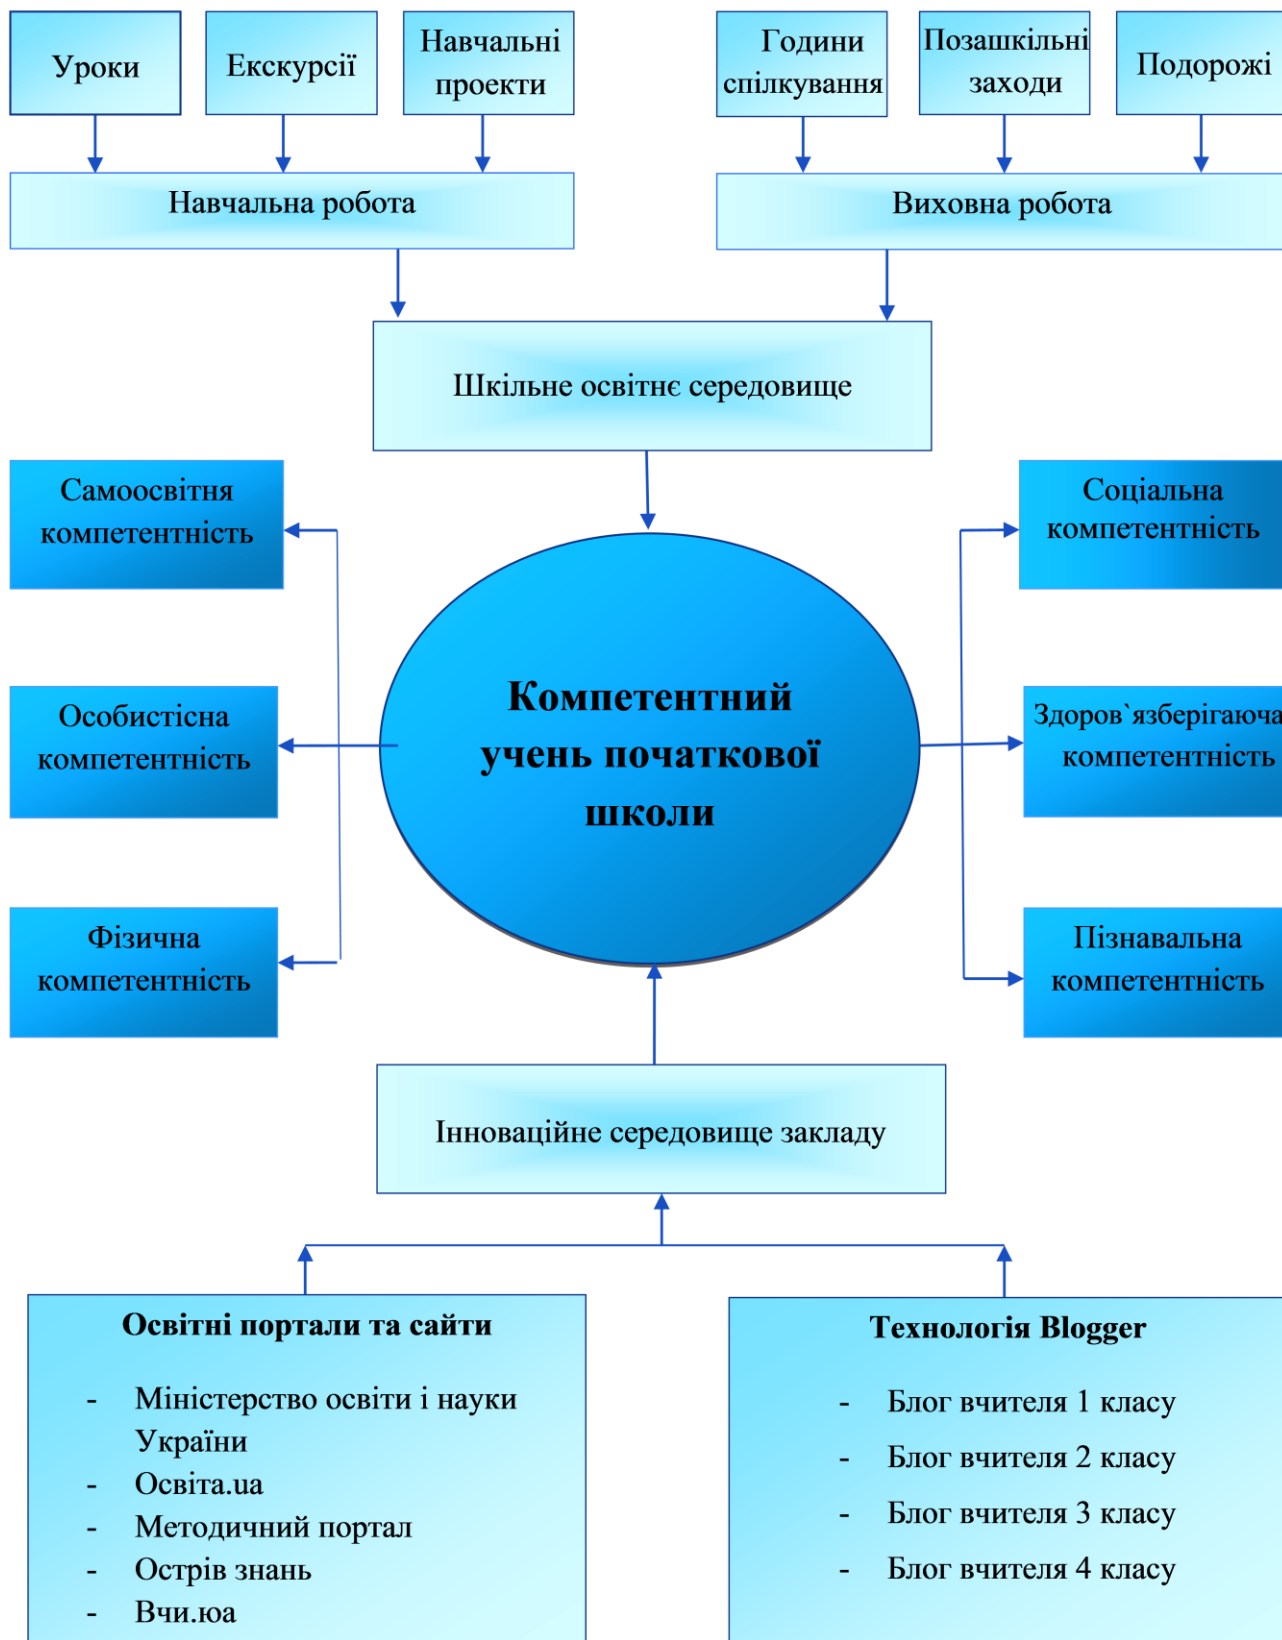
Уроки

Екскурсії

Навчальні проекти

Години спілкування

Позашкільні заходи

Подорожі

Навчальна робота

Виховна робота

Шкільне освітнє середовище

Самоосвітня компетентність

Особистісна компетентність

Фізична компетентність

Компетентний учень початкової школи

Соціальна компетентність

Здоров`язберігаюча компетентність

Пізнавальна компетентність

Інноваційне середовище закладу

Освітні портали та сайти

- Міністерство освіти і науки України
- Освіта.ua
- Методичний портал
- Острів знань
- Вчи.юа

Технологія Blogger

- Блог вчителя 1 класу
- Блог вчителя 2 класу
- Блог вчителя 3 класу
- Блог вчителя 4 класу